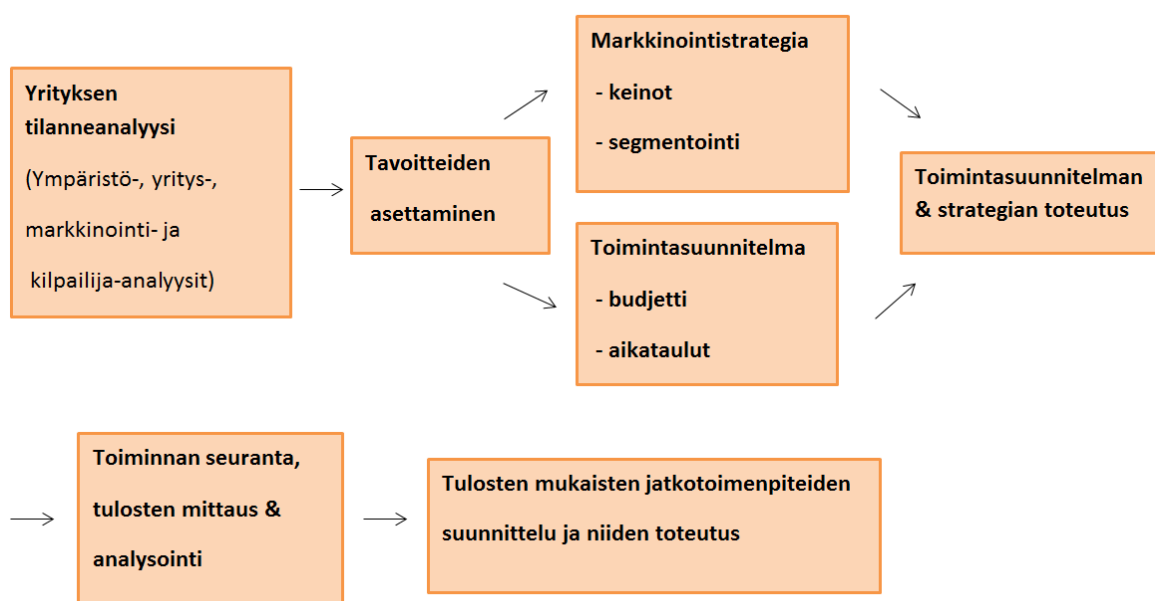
Yrityksen tilanneanalyysi

(Ympäristö-, yritys-, markkinointi- ja kilpailija-analyysit)

Tavoitteiden asettaminen

Markkinointistrategia

- keinot

- segmentointi

Toimintasuunnitelma

- budjetti

- aikataulut

Toimintasuunnitelman & strategian toteutus

Toiminnan seuranta, tulosten mittaus & analysointi

Tulosten mukaisten jatkotoimenpiteiden suunnittelu ja niiden toteutus